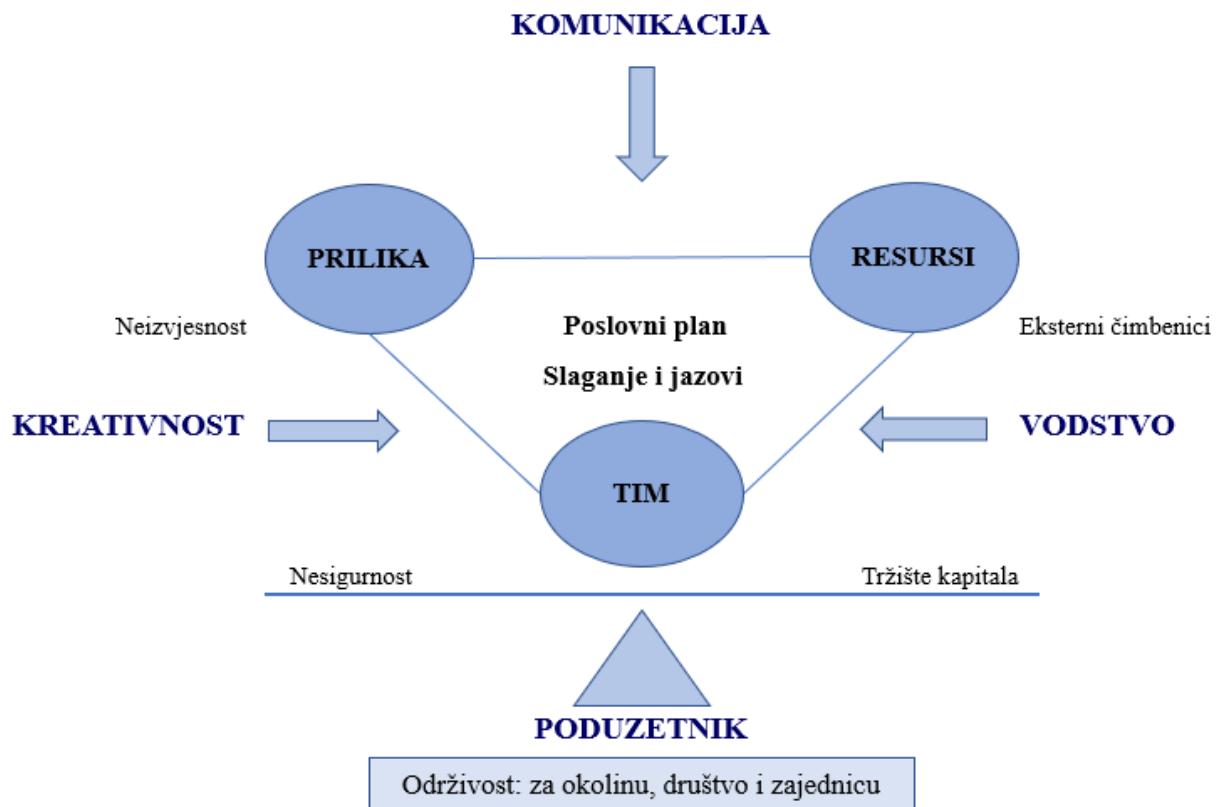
KOMUNIKACIJA

PRILIKA

RESURSI

Neizvjesnost

Poslovni plan

Slaganje i jazovi

Eksterni čimbenici

KREATIVNOST

VODSTVO

TIM

Nesigurnost

Tržište kapitala

PODUZETNIK

Održivost: za okolinu, društvo i zajednicu